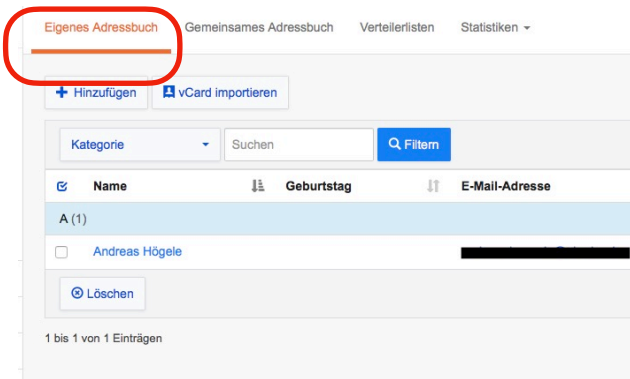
Eigenes Adressbuch Gemeinsames Adressbuch Verteilerlisten Statistiken

Hinzufügen vCard importieren

Kategorie Suchen Filtern

| | Name | Geburtstag | E-Mail-Adresse |
|---|---|---|---|
| A (1) | | | |
| | Andreas Högele | | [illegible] |

Löschen

1 bis 1 von 1 Einträgen